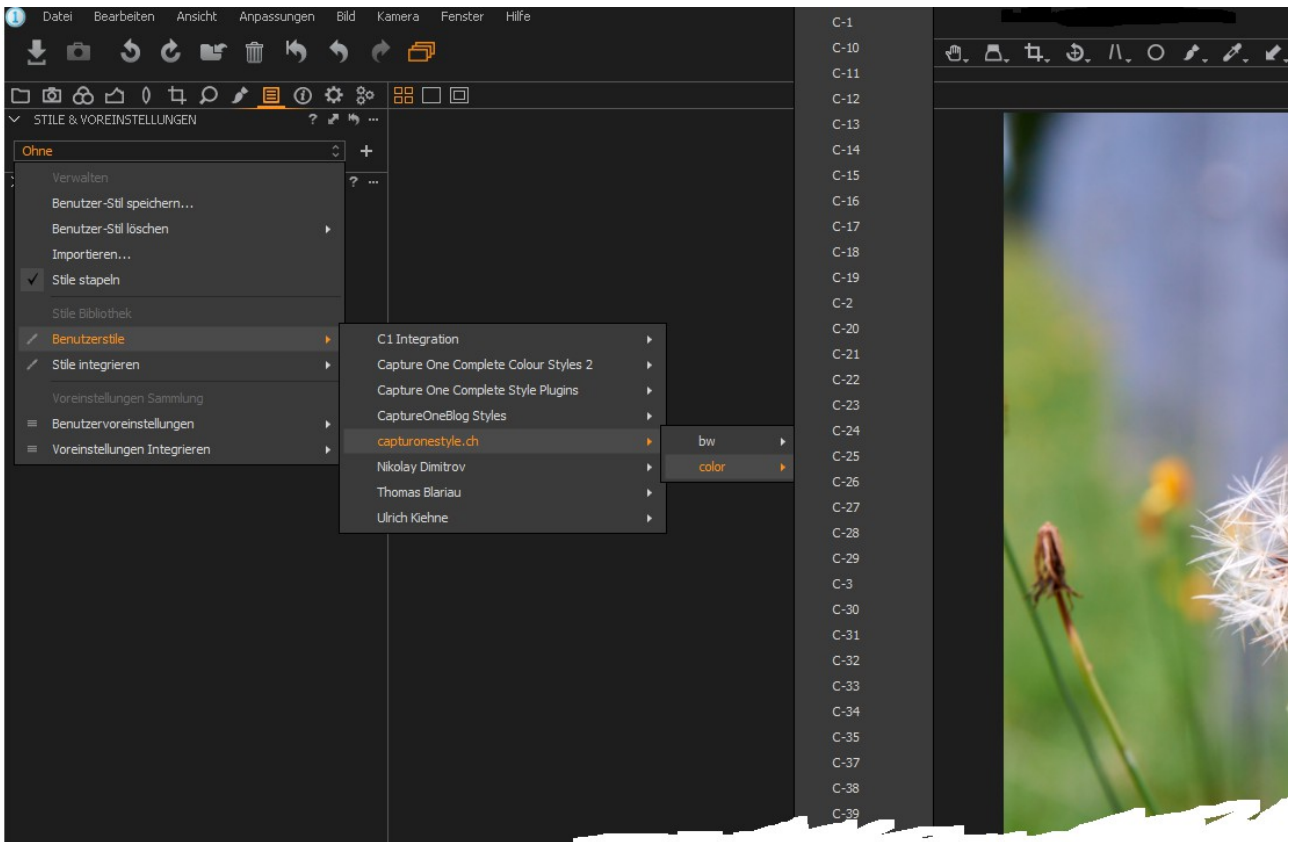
Datei Bearbeiten Ansicht Anpassungen Bild Kamera Fenster Hilfe

STILE & VOREINSTELLUNGEN

Ohne

Verwalten
Benutzer-Stil speichern...
Benutzer-Stil löschen
Importieren...
Stile stapeln
Stile Bibliothek
Benutzerstile
Stile integrieren
Voreinstellungen Sammlung
Benutzervoreinstellungen
Voreinstellungen Integrieren

C1 Integration
Capture One Complete Colour Styles 2
Capture One Complete Style Plugins
CaptureOneBlog Styles
capturonestyle.ch
Nikolay Dimitrov
Thomas Blariau
Ulrich Kiehne

bw
color

C-1
C-10
C-11
C-12
C-13
C-14
C-15
C-16
C-17
C-18
C-19
C-2
C-20
C-21
C-22
C-23
C-24
C-25
C-26
C-27
C-28
C-29
C-3
C-30
C-31
C-32
C-33
C-34
C-35
C-37
C-38
C-39